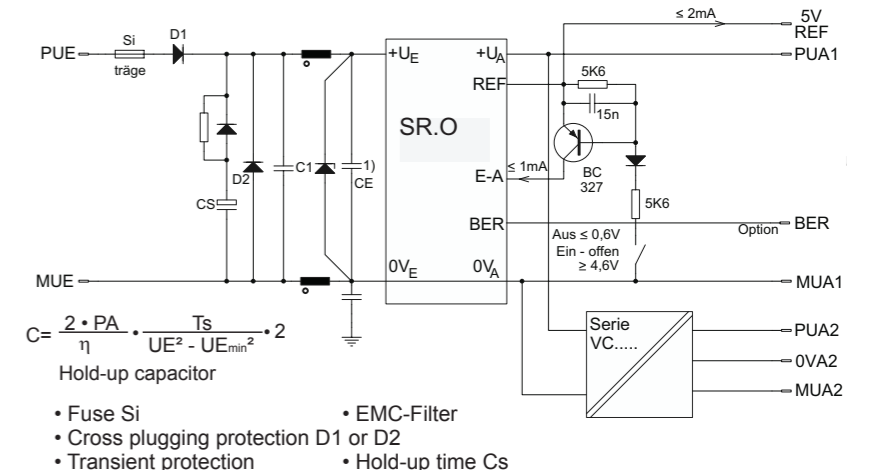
≤ 2mA
5V
REF
PUE
Si
träge
D1
+U$_E$
+U$_A$
PUA1
REF
5K6
15n
SR.O
D2
C1
1)
CE
CS
E-A
≤ 1mA
BC
327
5K6
BER
Aus ≤ 0,6V
Ein - offen
≥ 4,6V
Option
BER
MUE
0V$_E$
0V$_A$
MUA1
Serie
VC.....
PUA2
0VA2
MUA2

$C= \frac{2 \cdot PA}{\eta} \cdot \frac{Ts}{UE^2 - UE_{min}^2} \cdot 2$

Hold-up capacitor

• Fuse Si
• EMC-Filter
• Cross plugging protection D1 or D2
• Transient protection
• Hold-up time Cs